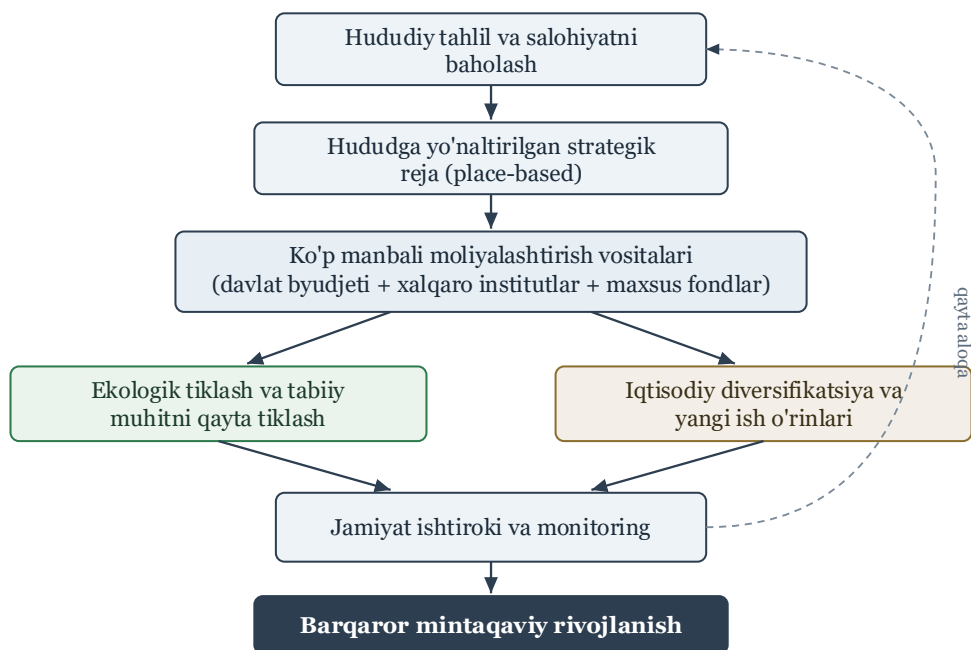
Hududiy tahlil va salohiyatni baholash

Hududga yo'naltirilgan strategik reja (place-based)

Ko'p manbali moliyalashtirish vositalari (davlat byudjeti + xalqaro institutlar + maxsus fondlar)

Ekologik tiklash va tabiiy muhitni qayta tiklash

Iqtisodiy diversifikatsiya va yangi ish o'rinlari

Jamiyat ishtiroki va monitoring

Barqaror mintaqaviy rivojlanish

qayta aloqa